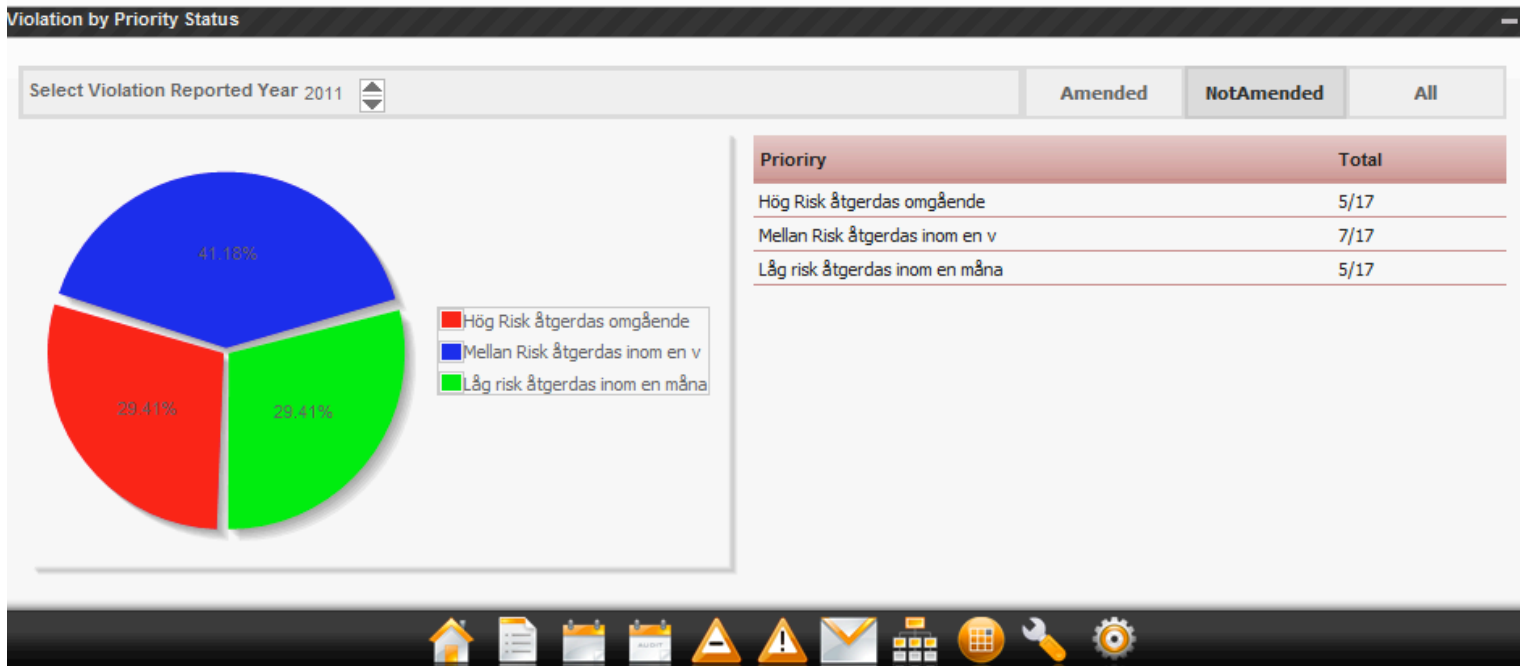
Violation by Priority Status

Select Violation Reported Year 2011

Amended

NotAmended

All

41.18%

29.41%

29.41%

Hög Risk åtgerdas omgående

Mellan Risk åtgerdas inom en v

Låg risk åtgerdas inom en måna

| Prioriry | Total |
|---|---|
| Hög Risk åtgerdas omgående | 5/17 |
| Mellan Risk åtgerdas inom en v | 7/17 |
| Låg risk åtgerdas inom en måna | 5/17 |

AUDIT